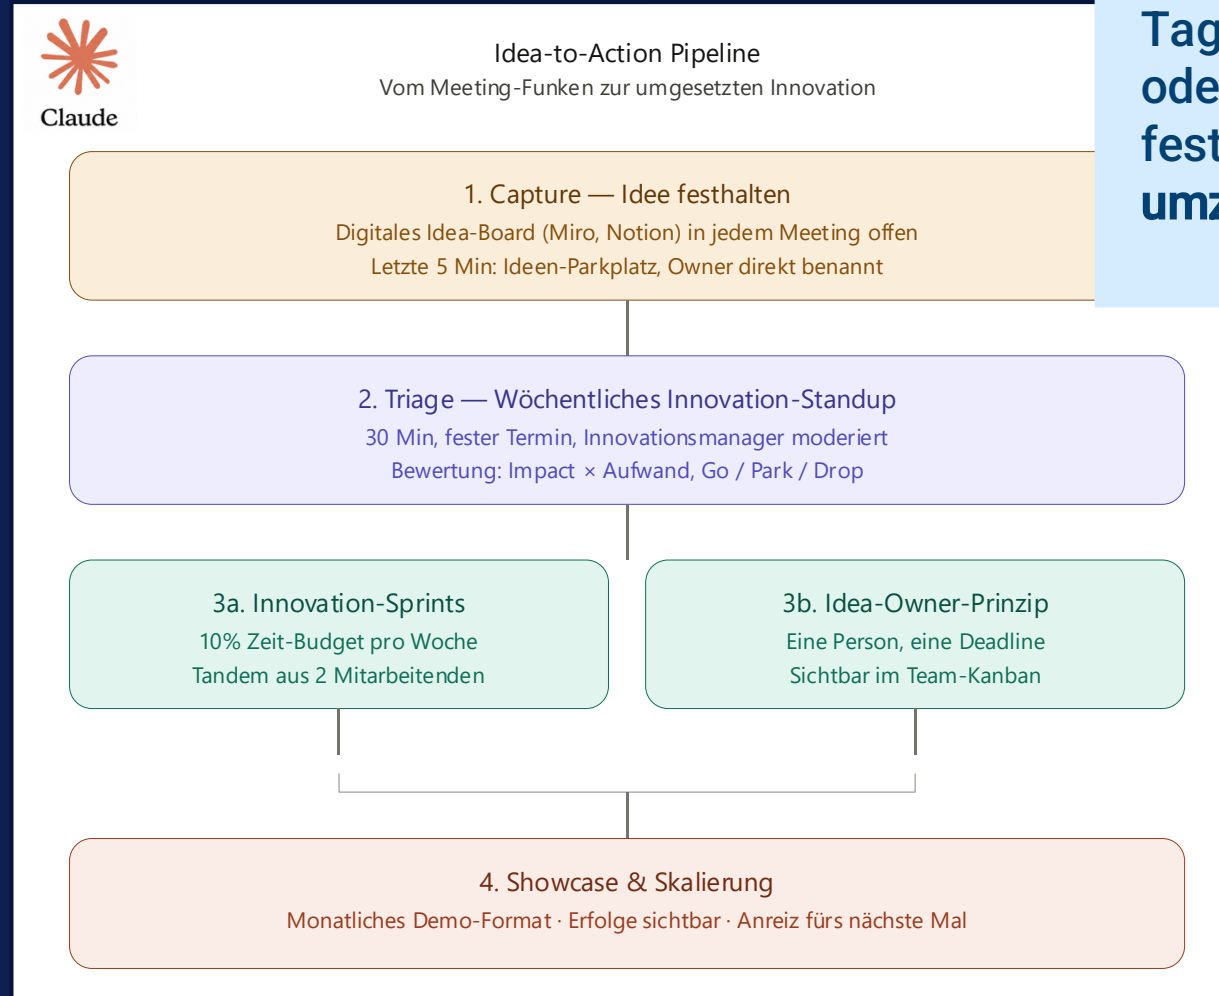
Claude

Idea-to-Action Pipeline
Vom Meeting-Funken zur umgesetzten Innovation

Tag
ode
fest
umz

1. Capture — Idee festhalten
Digitales Idea-Board (Miro, Notion) in jedem Meeting offen
Letzte 5 Min: Ideen-Parkplatz, Owner direkt benannt

2. Triage — Wöchentliches Innovation-Standup
30 Min, fester Termin, Innovationsmanager moderiert
Bewertung: Impact × Aufwand, Go / Park / Drop

3a. Innovation-Sprints
10% Zeit-Budget pro Woche
Tandem aus 2 Mitarbeitenden

3b. Idea-Owner-Prinzip
Eine Person, eine Deadline
Sichtbar im Team-Kanban

4. Showcase & Skalierung
Monatliches Demo-Format · Erfolge sichtbar · Anreiz fürs nächste Mal